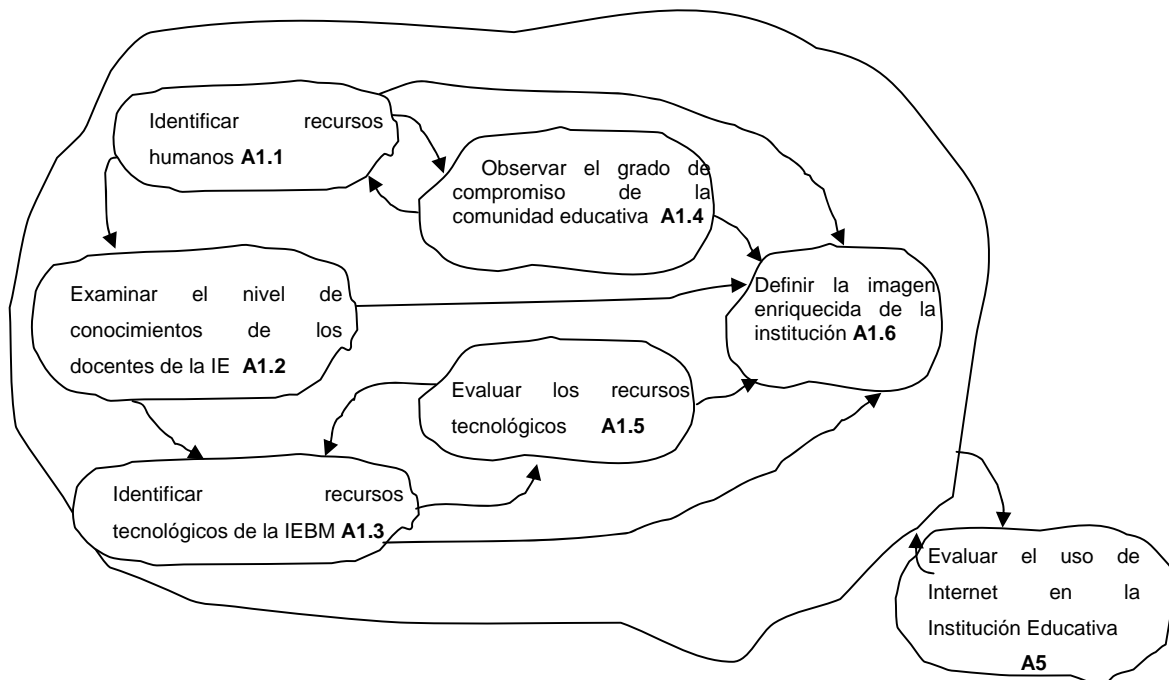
Identificar recursos humanos **A1.1**

Observar el grado de compromiso de la comunidad educativa **A1.4**

Examinar el nivel de conocimientos de los docentes de la IE **A1.2**

Definir la imagen enriquecida de la institución **A1.6**

Evaluar los recursos tecnológicos **A1.5**

Identificar recursos tecnológicos de la IEBM **A1.3**

Evaluar el uso de Internet en la Institución Educativa **A5**